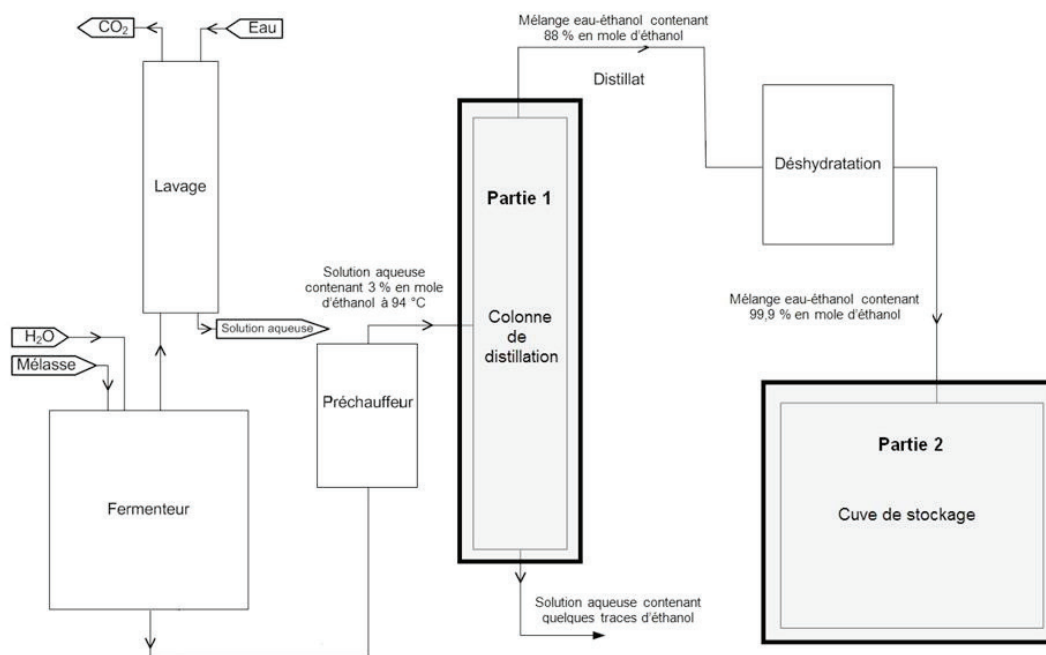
$CO_2$

Eau

Lavage

$H_2O$

Mélasse

Fermenteur

Solution aqueuse

Solution aqueuse contenant 3 % en mole d'éthanol à 94 °C

Préchauffeur

Mélange eau-éthanol contenant 88 % en mole d'éthanol

Distillat

Partie 1

Colonne de distillation

Solution aqueuse contenant quelques traces d'éthanol

Déshydratation

Mélange eau-éthanol contenant 99,9 % en mole d'éthanol

Partie 2

Cuve de stockage